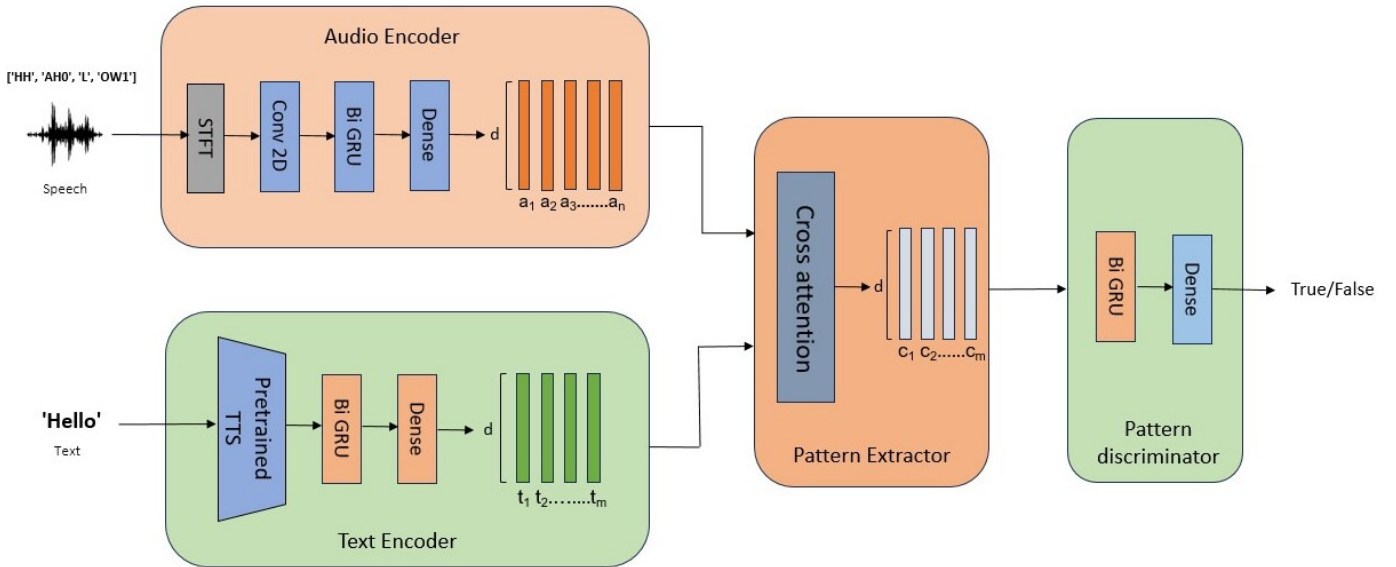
['HH', 'AH0', 'L', 'OW1']

Speech

Audio Encoder

STFT

Conv 2D

Bi GRU

Dense

d

$a_1$ $a_2$ $a_3$.......$a_n$

'Hello'

Text

Pretrained TTS

Bi GRU

Dense

d

$t_1$ $t_2$........$t_m$

Text Encoder

Cross attention

d

$c_1$ $c_2$.......$c_m$

Pattern Extractor

Bi GRU

Dense

True/False

Pattern discriminator